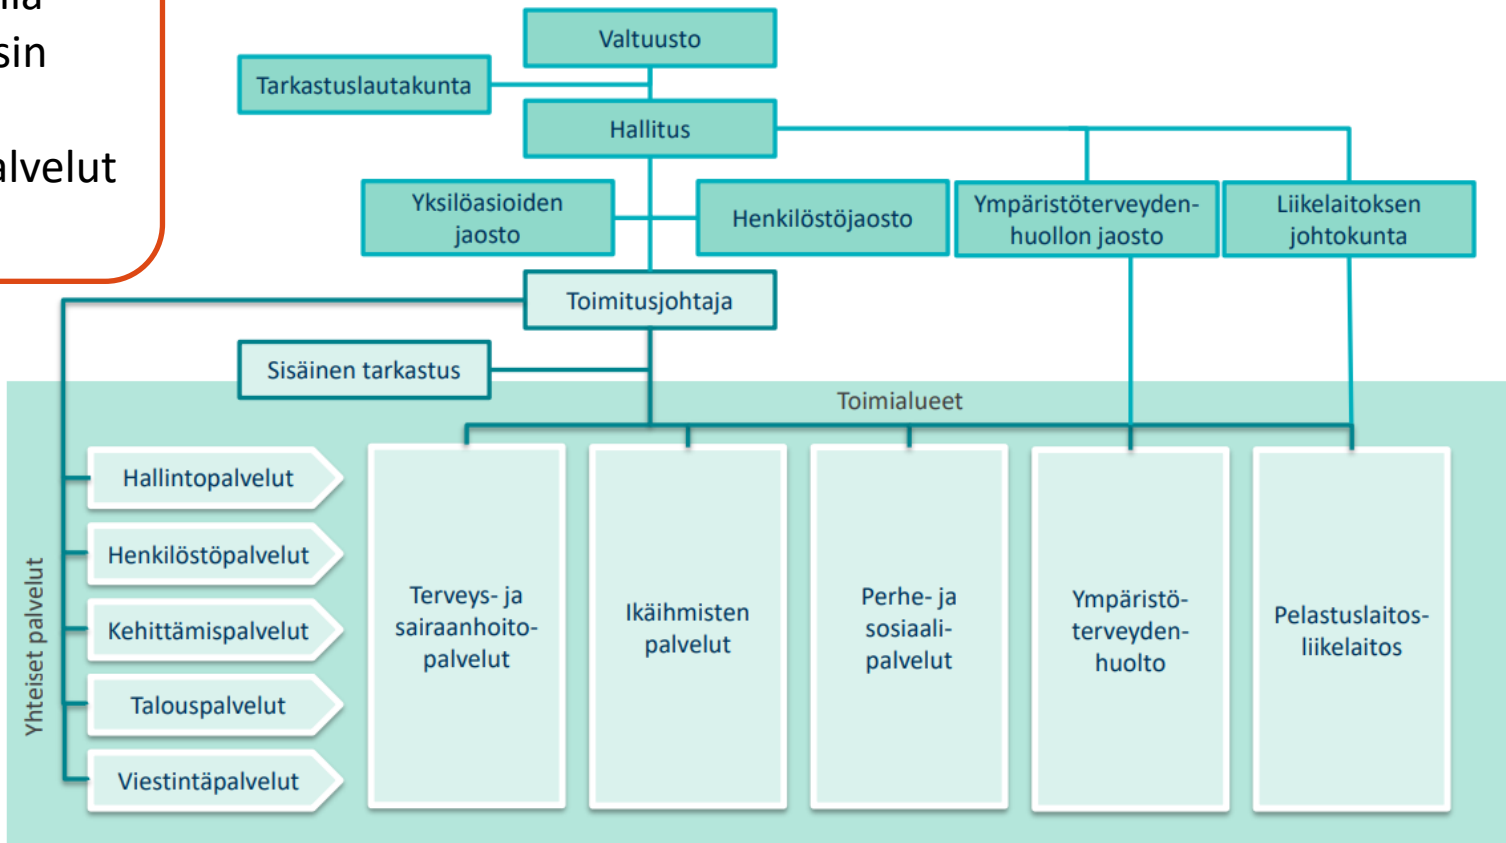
ila
sin

alvelut

Valtuusto

Tarkastuslautakunta

Hallitus

Yksilöasioiden jaosto

Henkilöstöjaosto

Ympäristöterveydenhuollon jaosto

Liikelaitoksen johtokunta

Toimitusjohtaja

Sisäinen tarkastus

Toimialueet

Yhteiset palvelut

Hallintopalvelut

Henkilöstöpalvelut

Kehittämispalvelut

Talouspalvelut

Viestintäpalvelut

Terveys- ja sairaanhoitopalvelut

Ikäihmisten palvelut

Perhe- ja sosiaalipalvelut

Ympäristöterveydenhuolto

Pelastuslaitosliikelaitos